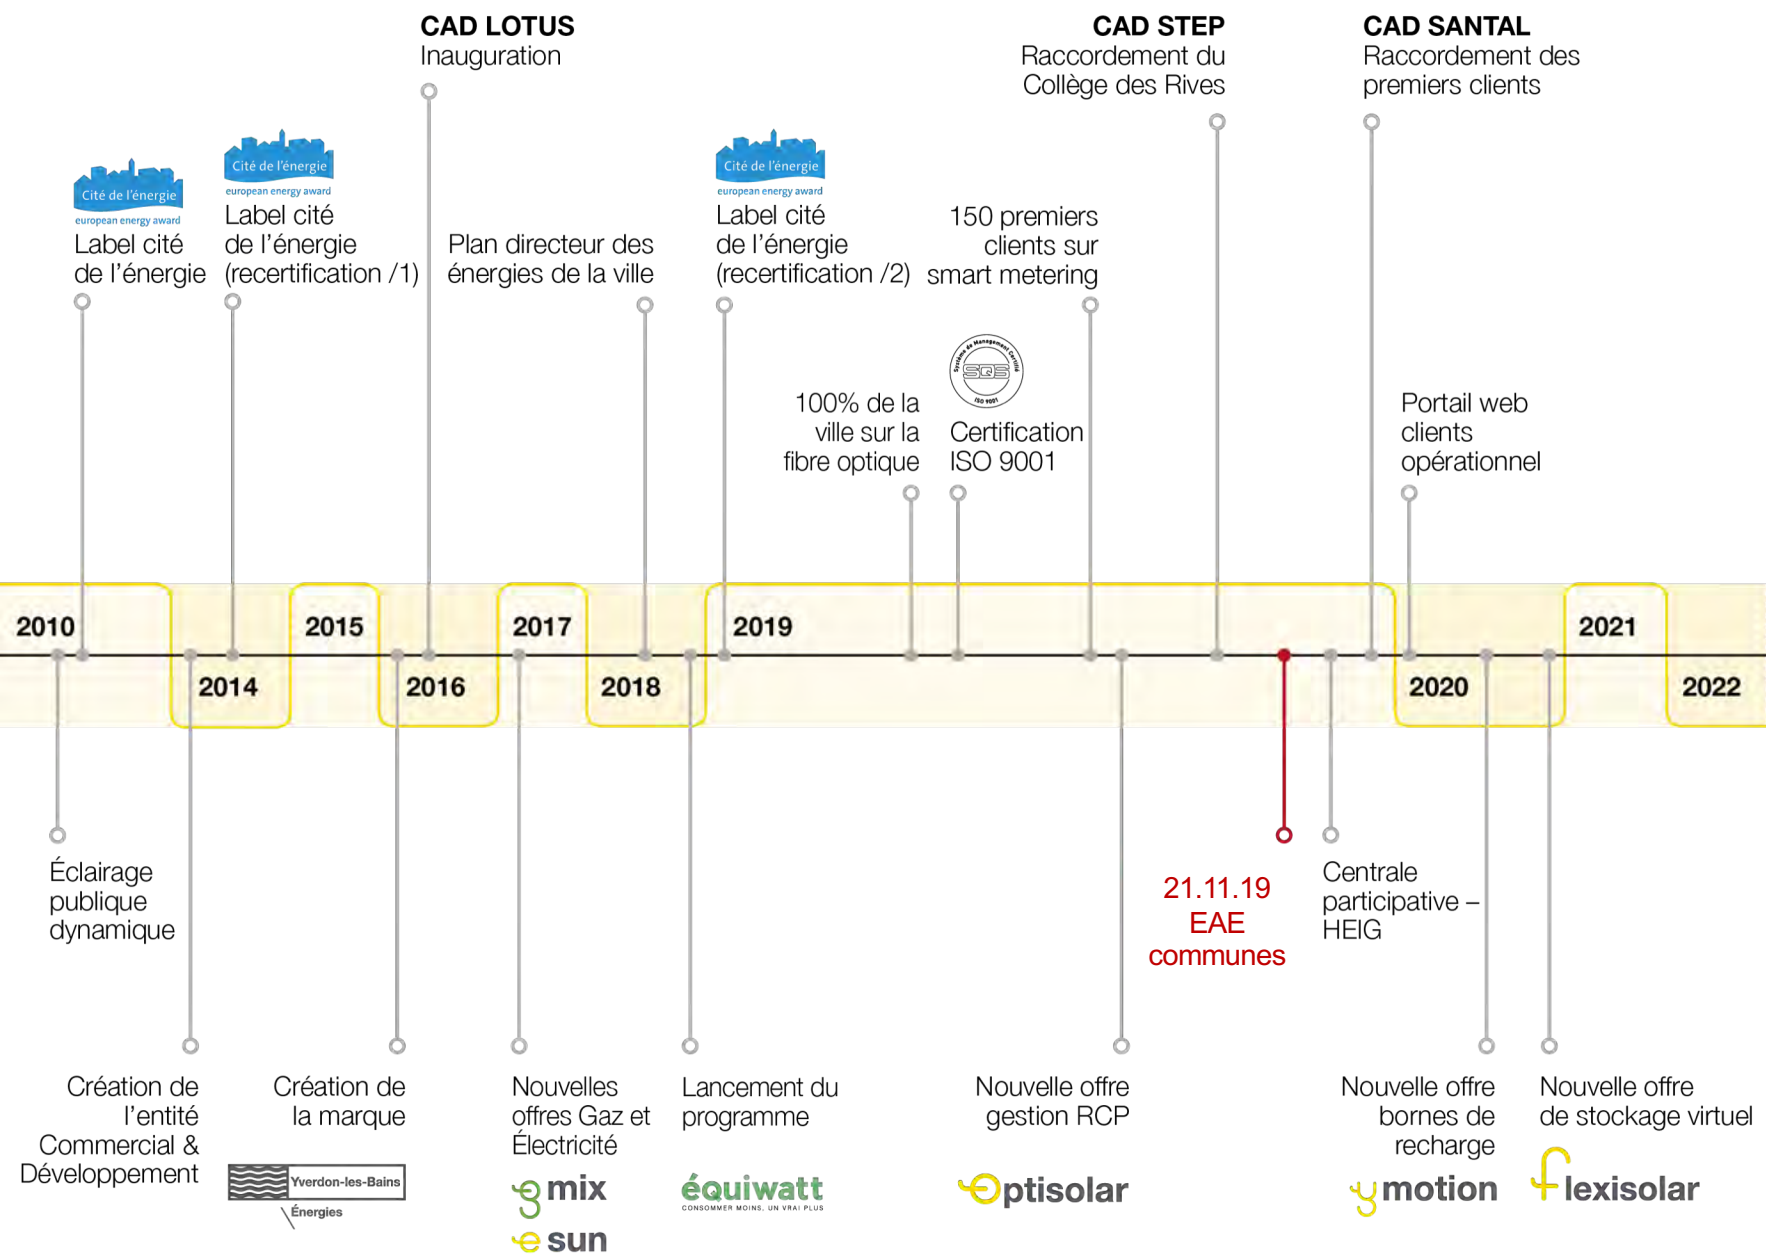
CAD LOTUS
Inauguration

CAD STEP
Raccordement du Collège des Rives

CAD SANTAL
Raccordement des premiers clients

Cité de l'énergie
european energy award
Label cité de l'énergie

Cité de l'énergie
european energy award
Label cité de l'énergie (recertification /1)

Plan directeur des énergies de la ville

Cité de l'énergie
european energy award
Label cité de l'énergie (recertification /2)

150 premiers clients sur smart metering

100% de la ville sur la fibre optique

SQS
ISO 9001
Certification ISO 9001

Portail web clients opérationnel

2010
2014
2015
2016
2017
2018
2019
2020
2021
2022

Éclairage publique dynamique

21.11.19
EAE communes

Centrale participative – HEIG

Création de l'entité Commercial & Développement

Création de la marque
Yverdon-les-Bains
Énergies

Nouvelles offres Gaz et Électricité
mix
sun

Lancement du programme
équiwatt
CONSOMMER MOINS, UN VRAI PLUS

Nouvelle offre gestion RCP
optisolar

Nouvelle offre bornes de recharge
motion

Nouvelle offre de stockage virtuel
flexisolar